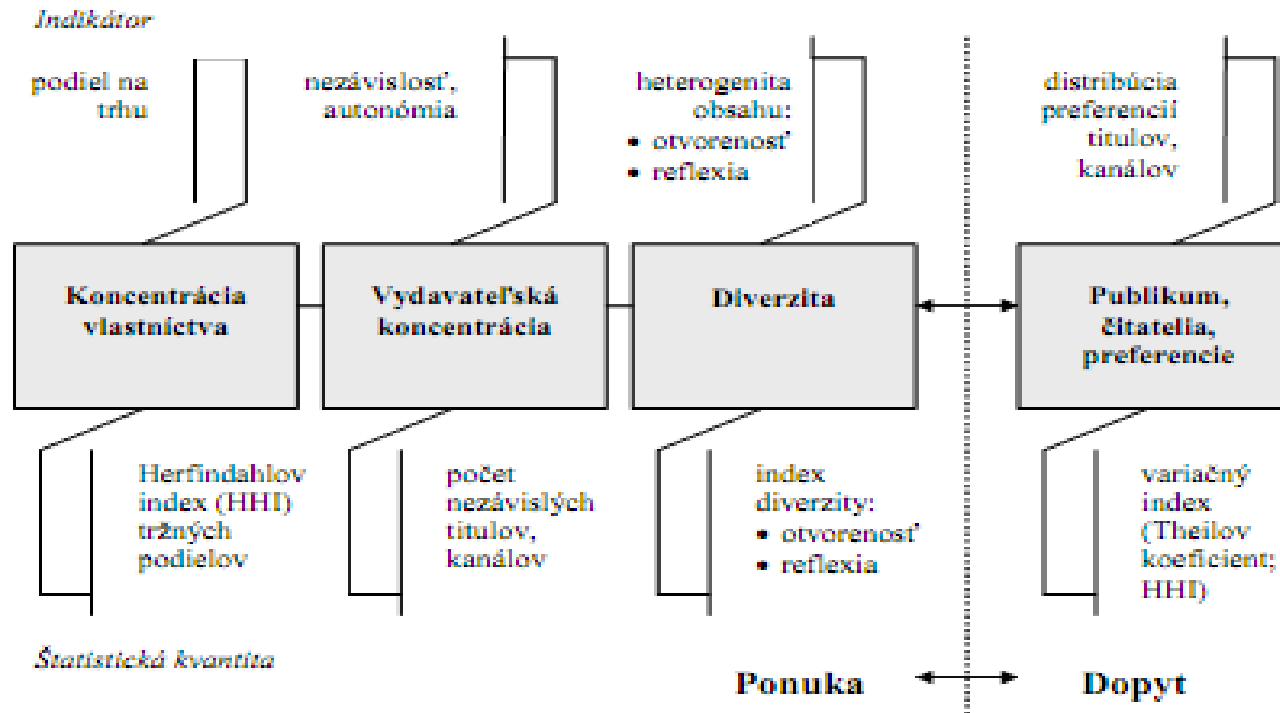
Indikátor

podiel na trhu

nezávislosť, autonómia

heterogenita obsahu:
• otvorenosť
• reflexia

distribúcia preferencií titulov, kanálov

Koncentrácia vlastníctva

Vydavateľská koncentrácia

Diverzita

Publikum, čitatelia, preferencie

Herfindahlov index (HHI) tržných podielov

počet nezávislých titulov, kanálov

index diverzity:
• otvorenosť
• reflexia

variačný index (Theilov koeficient; HHI)

Štatistická kvantita

Ponuka

Dopyt